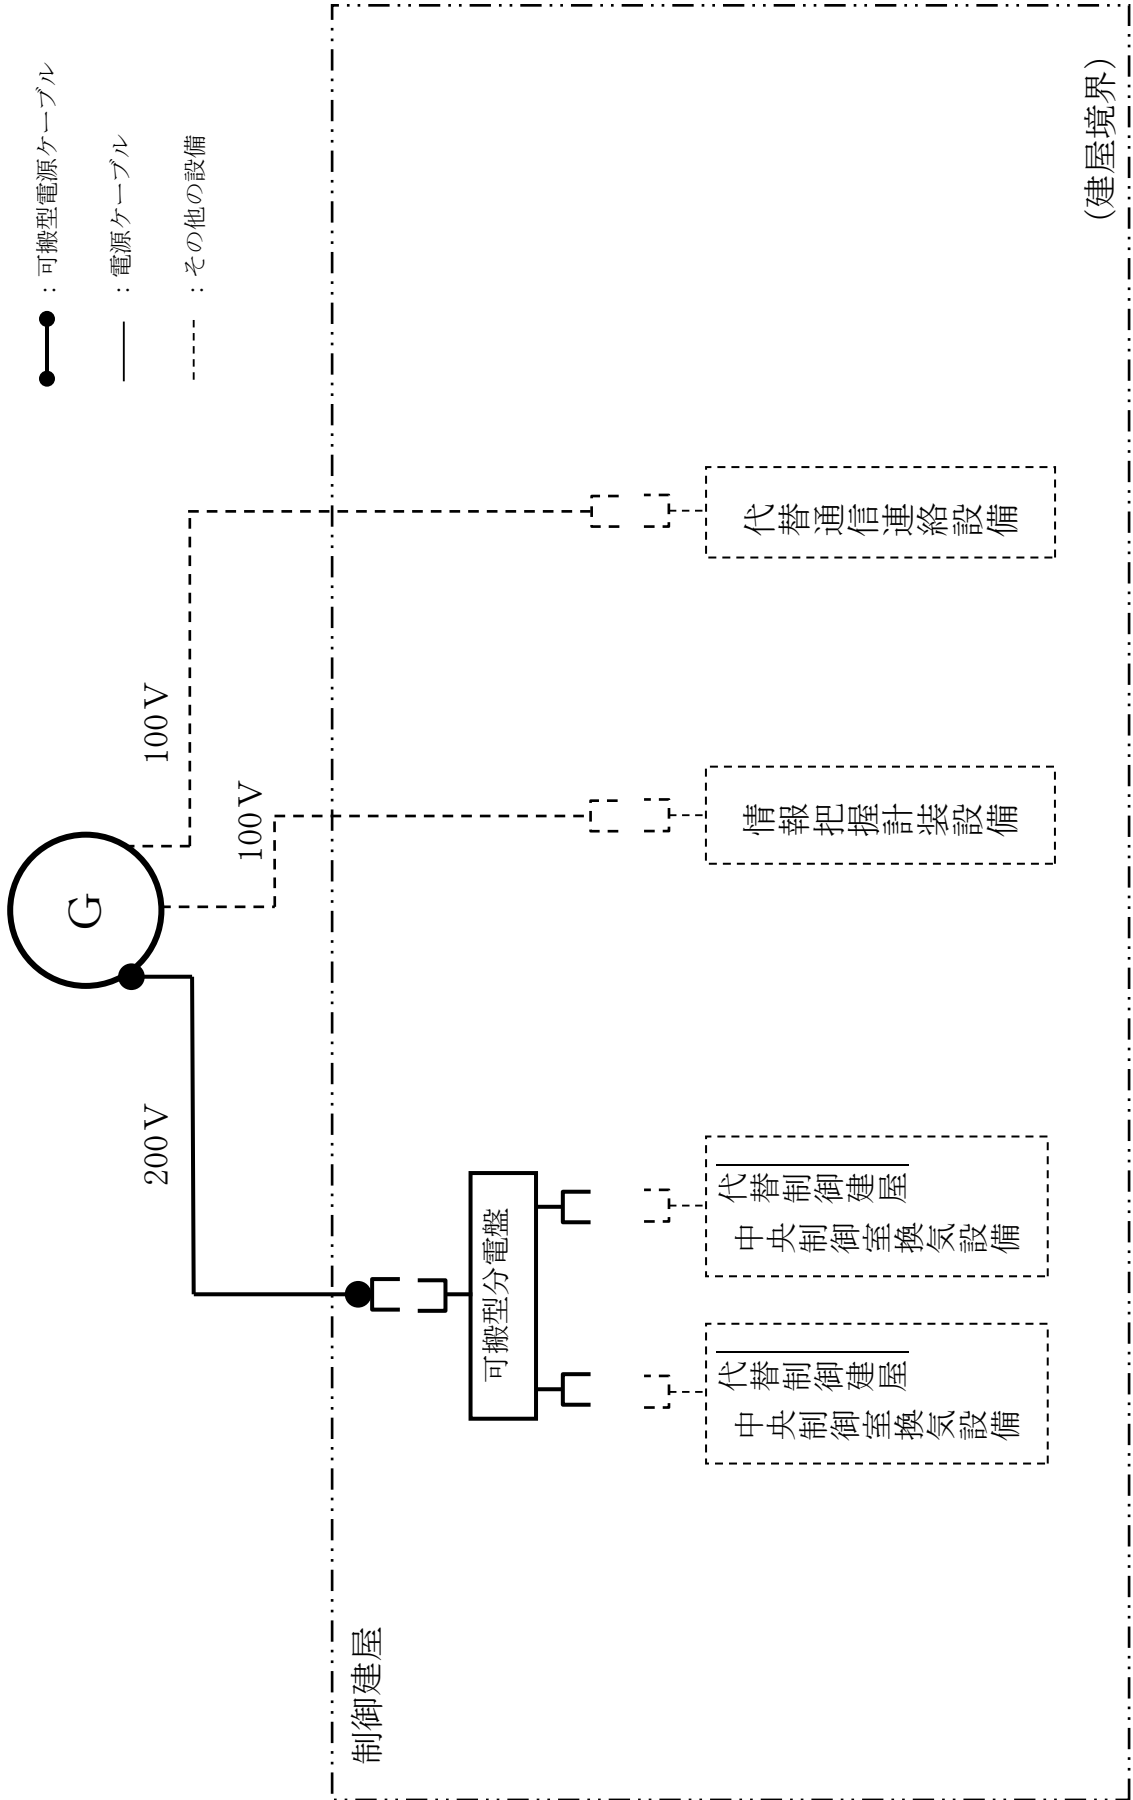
：可搬型電源ケーブル

：電源ケーブル

：その他の設備

(建屋境界)

100 V

100 V

200 V

G

代替通信連絡設備

情報把握計装設備

可搬型分電盤

代替制御建屋中央制御室換気設備

代替制御建屋中央制御室換気設備

制御建屋